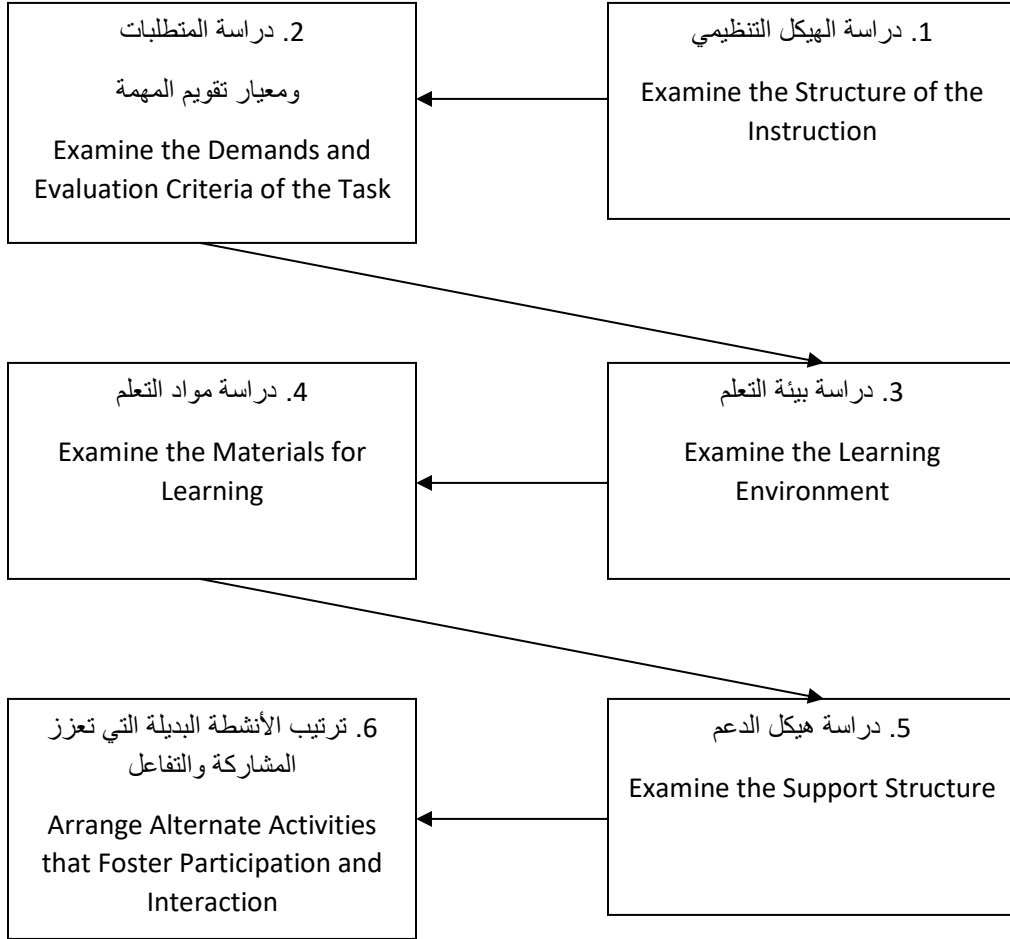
1. دراسة الهيكل التنظيمي

Examine the Structure of the Instruction

2. دراسة المتطلبات ومعيار تقويم المهمة

Examine the Demands and Evaluation Criteria of the Task

3. دراسة بيئة التعلم

Examine the Learning Environment

4. دراسة مواد التعلم

Examine the Materials for Learning

5. دراسة هيكل الدعم

Examine the Support Structure

6. ترتيب الأنشطة البديلة التي تعزز المشاركة والتفاعل

Arrange Alternate Activities that Foster Participation and Interaction